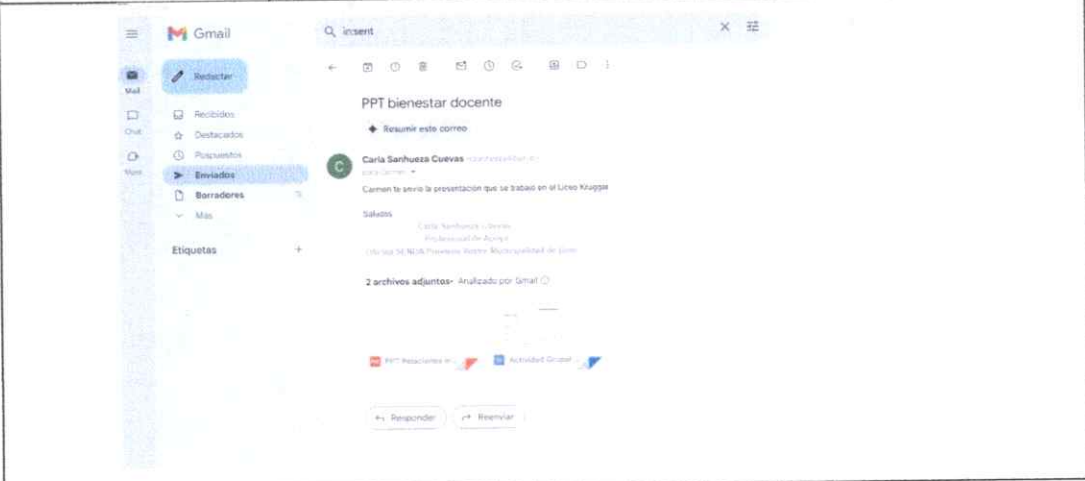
Gmail

in:sent

Mail

Chat

Meet

Redactar

Recibidos

Destacados

Pospuestos

Enviados

Borradores

Más

Etiquetas

PPT bienestar docente

Resumir este correo

Carla Sanhueza Cuevas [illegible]

para Carmen

Carmen te envío la presentación que se trabajó en el Liceo Kruggs

Saludos

Carla Sanhueza Cuevas
Profesional de Apoyo
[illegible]

2 archivos adjuntos · Analizado por Gmail

PPT Relaciones in...

Actividad Grupal...

Responder

Reenviar